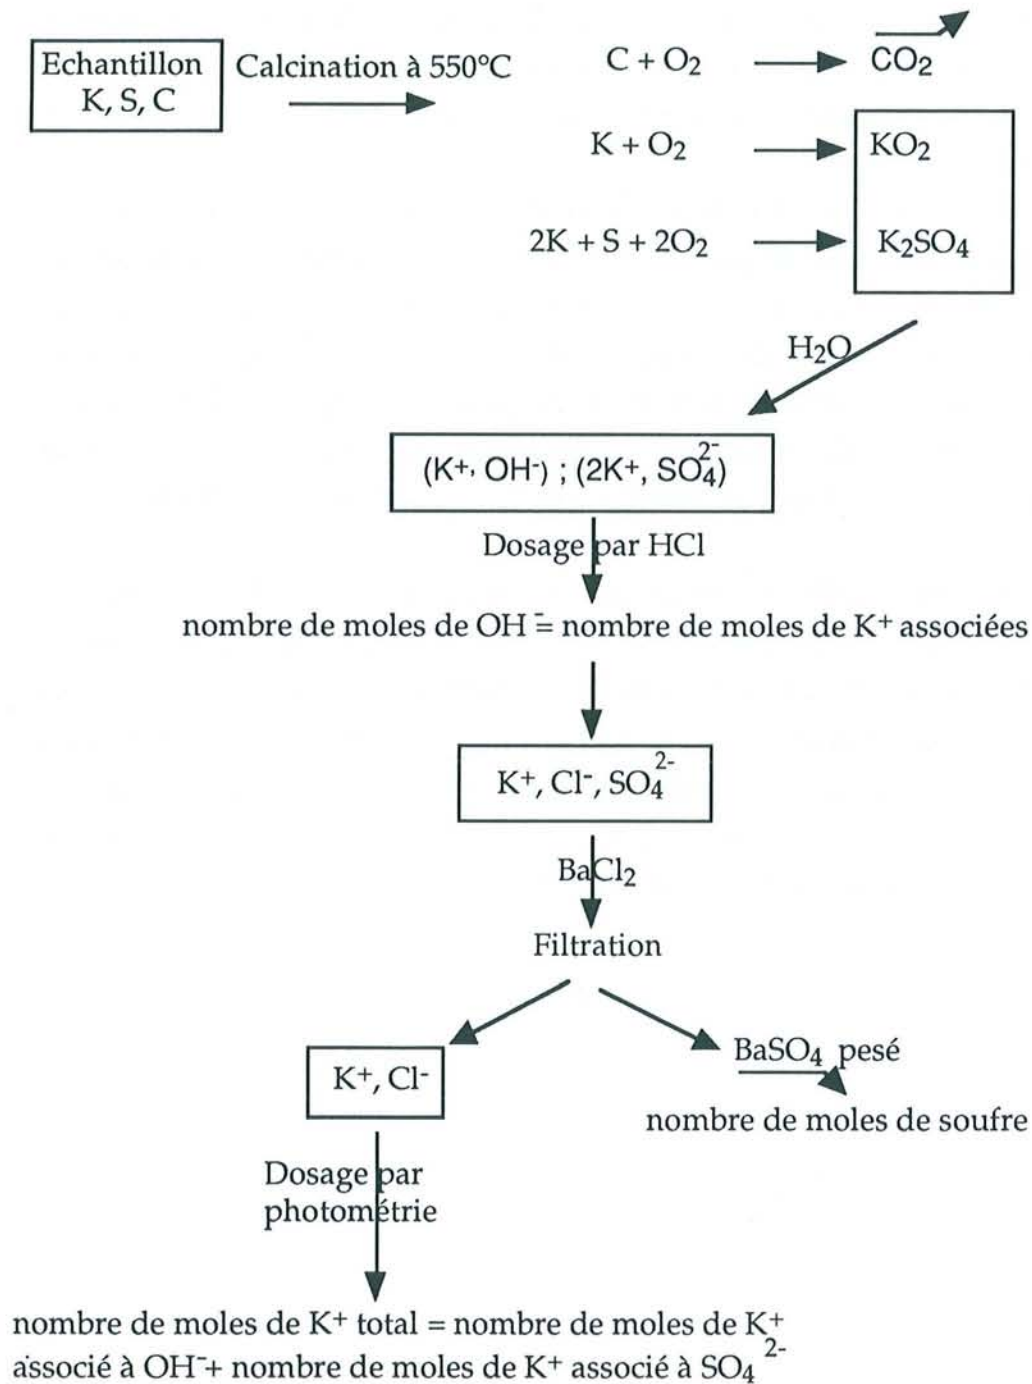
Echantillon
K, S, C

Calcination à 550°C

$C + O_2 \rightarrow CO_2$

$K + O_2 \rightarrow KO_2$

$2K + S + 2O_2 \rightarrow K_2SO_4$

$H_2O$

$(K^+, OH^-)$ ; $(2K^+, SO_4^{2-})$

Dosage par HCl

nombre de moles de $OH^-$ = nombre de moles de $K^+$ associées

$K^+, Cl^-, SO_4^{2-}$

$BaCl_2$

Filtration

$K^+, Cl^-$

$BaSO_4$ pesé

nombre de moles de soufre

Dosage par photométrie

nombre de moles de $K^+$ total = nombre de moles de $K^+$ associé à $OH^-$+ nombre de moles de $K^+$ associé à $SO_4^{2-}$